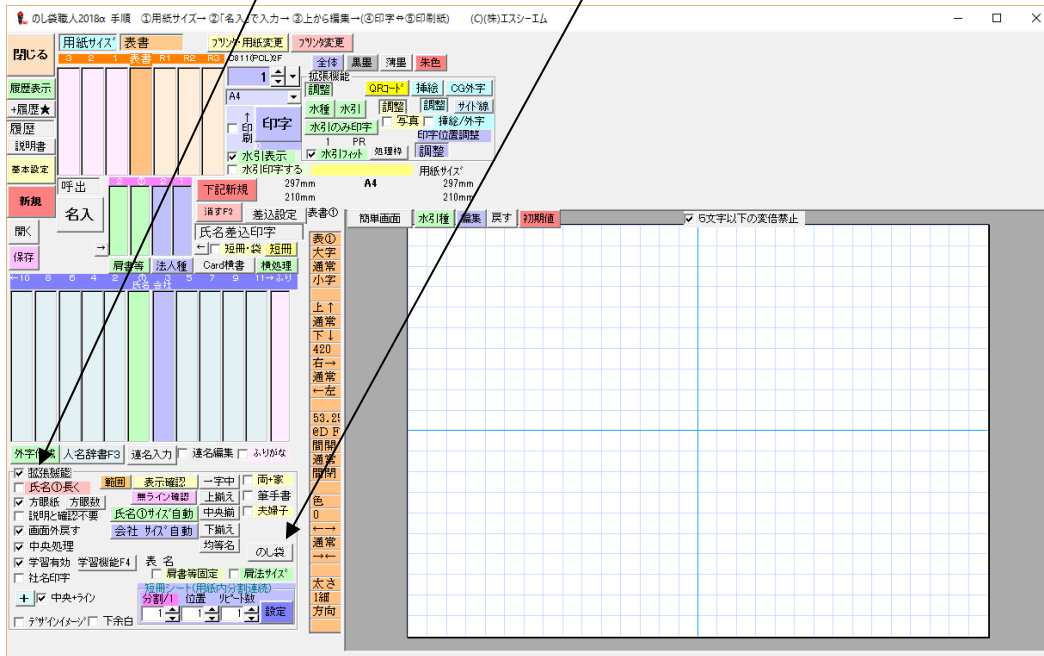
のし袋職人2018α 手順 ①用紙サイズ→②「名入」で入力→③上から編集→(④印字⇔⑤印刷紙) (C)(株)エスシーエム

閉じる
用紙サイズ 表書
プリント用紙変更 プリンタ変更
3 2 1 表書 R1 R2 R3 D811(POL)XF
1
全体 黒墨 薄墨 朱色
拡張機能
調整 QRコード 挿絵 CG外字
A4
水種 水引 調整 調整 サイド線
↑印刷 印字
水引のみ印字 □ 写真 □ 挿絵/外字
印字位置調整
1 PR
☑ 水引表示 ☑ 水引フィット 処理枠 調整
□ 水引印字する 用紙サイズ
履歴表示
+履歴★
履歴
説明書
基本設定
新規
呼出
名入
下記新規
297mm A4 297mm
210mm 210mm
消すF2 差込設定 表書①
氏名差込印字
←□ 短冊・袋 短冊
開く
保存
肩書等 法人種 Card検書 横処理
←10 8 6 4 2 氏名 会社 3 7 9 11→ふり
簡単画面 水引種 編集 戻す 初期値
☑ 5文字以下の変倍禁止
表①
大字
通常
小字
上↑
通常
下↓
420
右→
通常
←左
53.25
@D F
間隔
通常
間隔
色
0
←→
通常
→←
太さ
1細
方向
外字作成 人名辞書F3 連名入力 □ 連名編集 □ ふりがな
☑ 拡張機能
□ 氏名①長く 範囲 表示確認 一字中 □ 両+家
☑ 方眼紙 方眼数 無ライン確認 上揃え □ 筆手書
□ 説明と確認不要 氏名①サイズ自動 中央揃 □ 夫婦子
☑ 画面外戻す 会社 サイズ自動 下揃え
☑ 中央処理 均等名
☑ 学習有効 学習機能F4 表 名 のし袋
□ 社名印字 □ 肩書等固定 □ 肩法サイズ
短冊シート(用紙内分割連続)
+ ☑ 中央+ライン 分割/1 位置 リピート数
1 1 1 設定
□ デザインイメージ □ 下余白